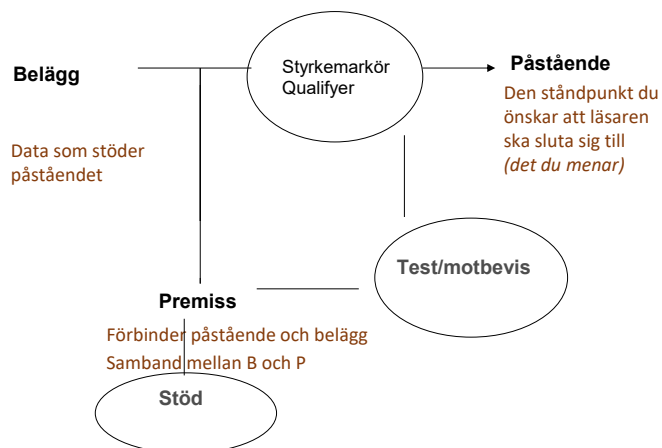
Belägg

Styrkemarkör
Qualifyer

Påstående

Den ståndpunkt du önskar att läsaren ska sluta sig till
*(det du menar)*

Data som stöder påståendet

Test/motbevis

Premiss

Förbinder påstående och belägg

Samband mellan B och P

Stöd